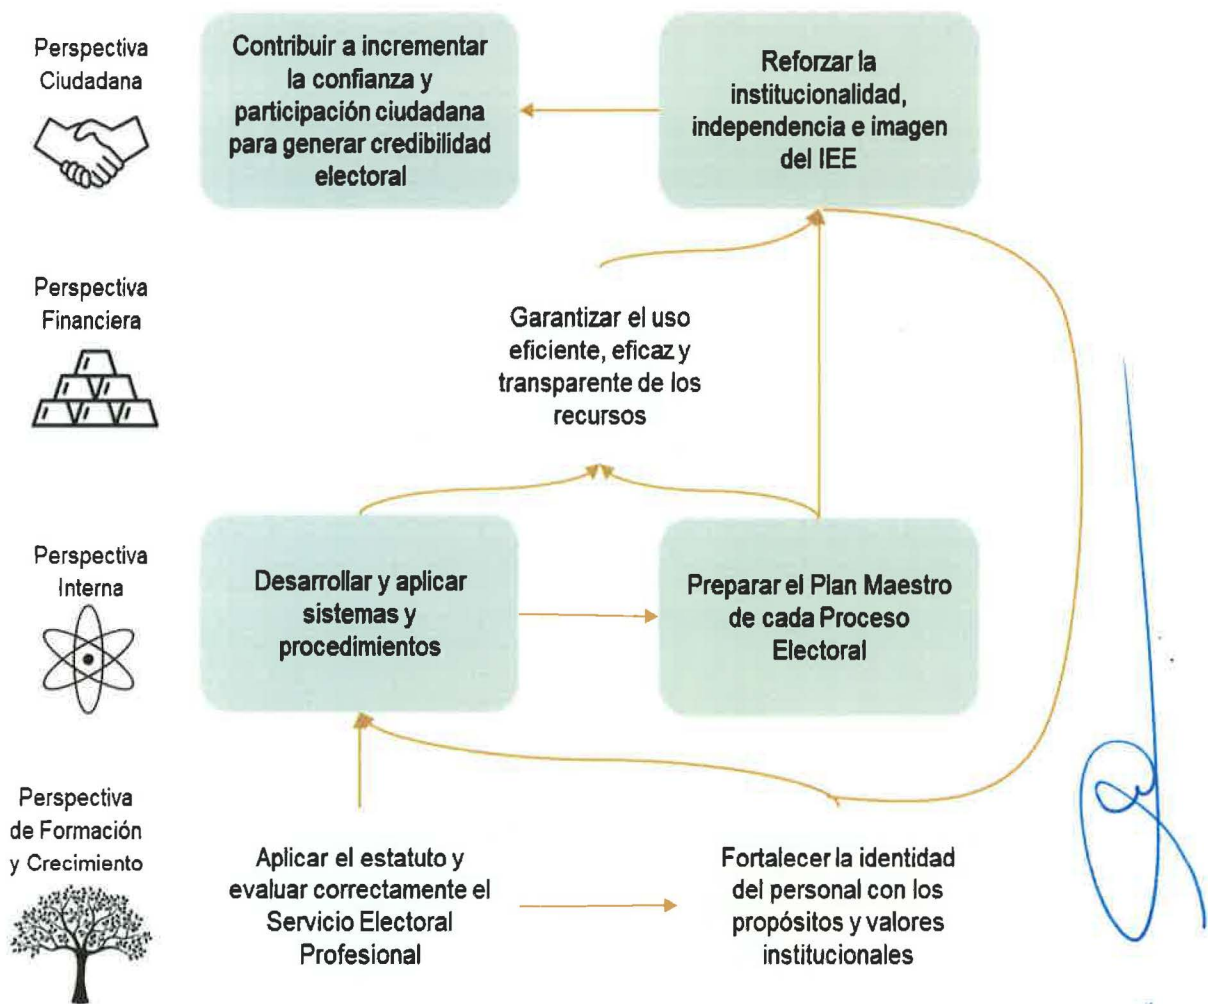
Perspectiva Ciudadana

Contribuir a incrementar la confianza y participación ciudadana para generar credibilidad electoral

Reforzar la institucionalidad, independencia e imagen del IEE

Perspectiva Financiera

Garantizar el uso eficiente, eficaz y transparente de los recursos

Perspectiva Interna

Desarrollar y aplicar sistemas y procedimientos

Preparar el Plan Maestro de cada Proceso Electoral

Perspectiva de Formación y Crecimiento

Aplicar el estatuto y evaluar correctamente el Servicio Electoral Profesional

Fortalecer la identidad del personal con los propósitos y valores institucionales